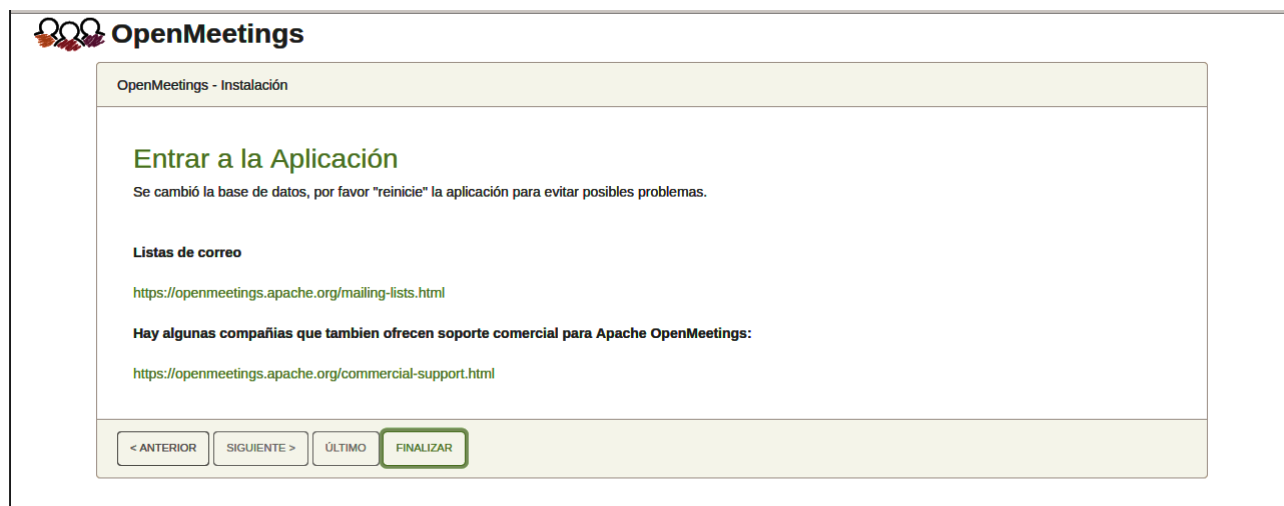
OpenMeetings

OpenMeetings - Instalación

Entrar a la Aplicación

Se cambió la base de datos, por favor "reinicie" la aplicación para evitar posibles problemas.

Listas de correo

https://openmeetings.apache.org/mailing-lists.html

Hay algunas compañias que tambien ofrecen soporte comercial para Apache OpenMeetings:

https://openmeetings.apache.org/commercial-support.html

< ANTERIOR | SIGUIENTE > | ÚLTIMO | FINALIZAR